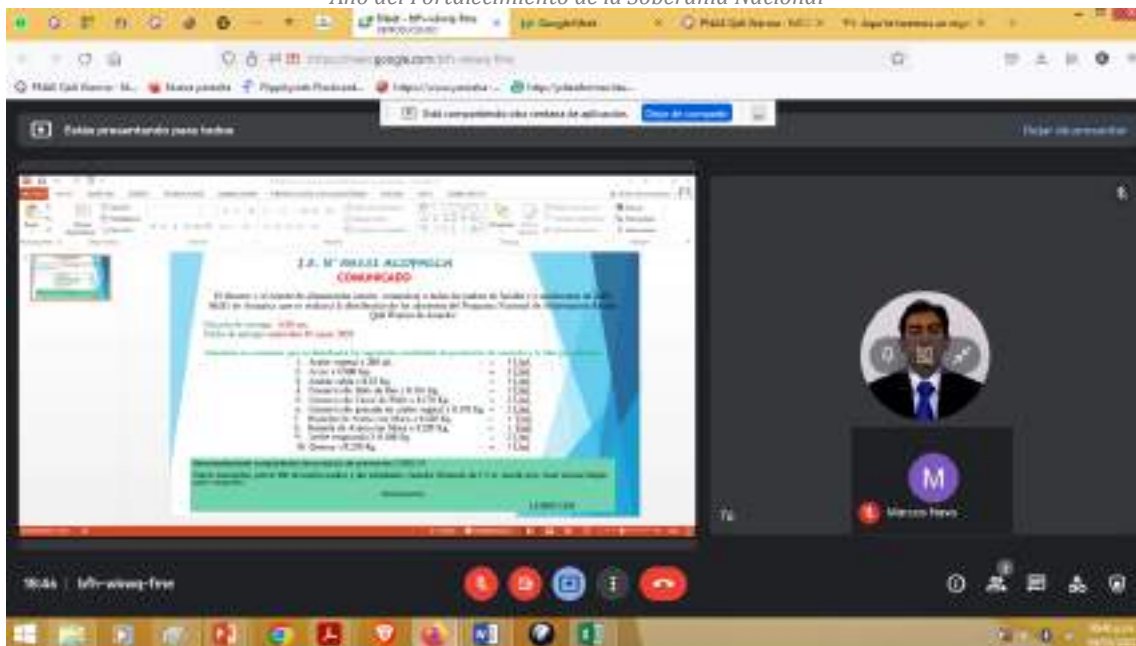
Año del Fortalecimiento de la Soberanía Nacional

Estás presentando para todos

Está compartiendo una ventana de aplicación. Dejar de compartir

Dejar de presentar

I.E. N° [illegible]
COMUNICADO

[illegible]

Tú

M

Marcos Nevo

18:46 | bfh-wiowq-fme